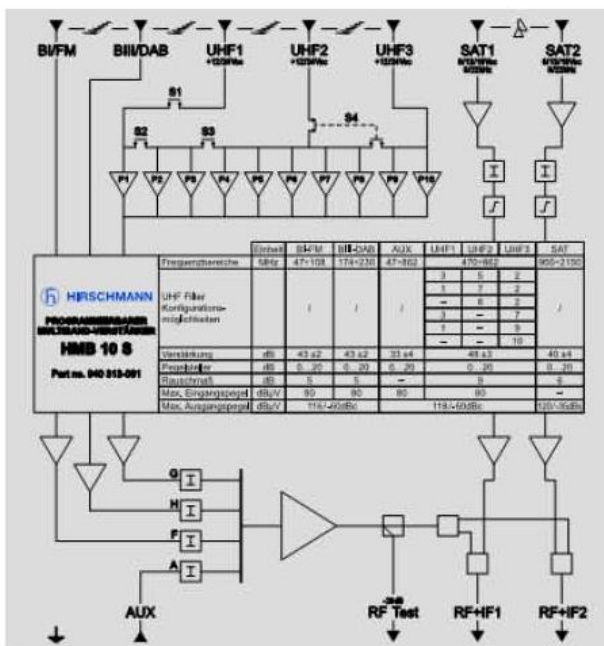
BI/FM BIII/DAB UHF1 +12/24Vdc UHF2 +12/24Vdc UHF3 +12/24Vdc SAT1 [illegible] SAT2 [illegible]

S1 S2 S3 S4

P1 P2 P3 P4 P5 P6 P7 P8 P9 P10

HIRSCHMANN
PROGRAMMIERBARER BREITBAND-VERSTÄRKER
HMB 10 S
Part no. 940 313-001

| | Einheit | BI-FM | BIII-DAB | AUX | UHF1 | UHF2 | UHF3 | SAT |
|---|---|---|---|---|---|---|---|---|
| Frequenzbereiche | MHz | 47-108 | 174-230 | 47-862 | | 470-862 | | 950-2150 |
| UHF Filter Konfigurationsmöglichkeiten | | / | / | / | 3 | 5 | 2 | / |
| | | | | | 1 | 7 | 2 | |
| | | | | | – | 6 | 2 | |
| | | | | | 3 | – | 7 | |
| | | | | | 1 | – | 9 | |
| | | | | | – | – | 10 | |
| Verstärkung | dB | 43 ±2 | 43 ±2 | 33 ±4 | | 48 ±3 | | 40 ±4 |
| Pegelsteller | dB | 0...20 | 0...20 | 0...20 | | 0...20 | | 0...20 |
| Rauschmaß | dB | 5 | 5 | – | | 9 | | 6 |
| Max. Eingangspegel | dBμV | 80 | 80 | 80 | | 80 | | – |
| Max. Ausgangspegel | dBμV | | 116/-60dBc | | | 118/-60dBc | | 120/-35dBc |

G H F A

AUX

-20dB
RF Test

RF+IF1

RF+IF2